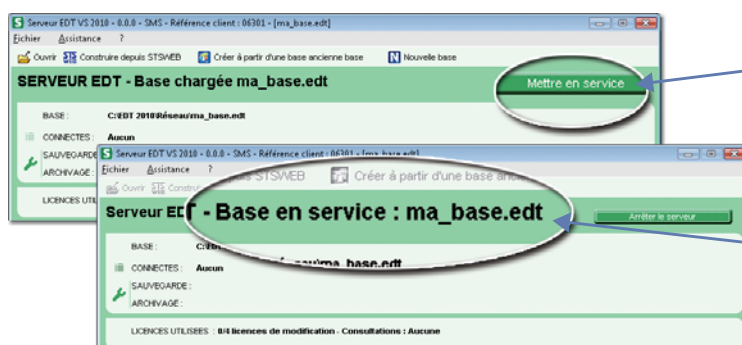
S Serveur EDT VS 2010 - 0.0.0 - SMS - Référence client : 06301 - [ma_base.edt]
Fichier Assistance ?
Ouvrir Construire depuis STSWEB Créer à partir d'une base ancienne base Nouvelle base
SERVEUR EDT - Base chargée ma_base.edt
Mettre en service
BASE : C:\EDT 2010\Réseau\ma_base.edt
CONNECTES : Aucun
SAUVEGARDE :
ARCHIVAGE :
LICENCES UTILI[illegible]

S Serveur EDT VS 2010 - 0.0.0 - SMS - Référence client : 06301 - [ma_base.edt]
Fichier Assistance ?
Ouvrir Construi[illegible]s STSWEB Créer à partir d'une base anc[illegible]
Serveur EDT - Base en service : ma_base.edt
Arrêter le serveur
BASE : C:\E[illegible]\ma_base.edt
CONNECTES : Aucun
SAUVEGARDE :
ARCHIVAGE :
LICENCES UTILISEES : 0/4 licences de modification - Consultations : Aucune